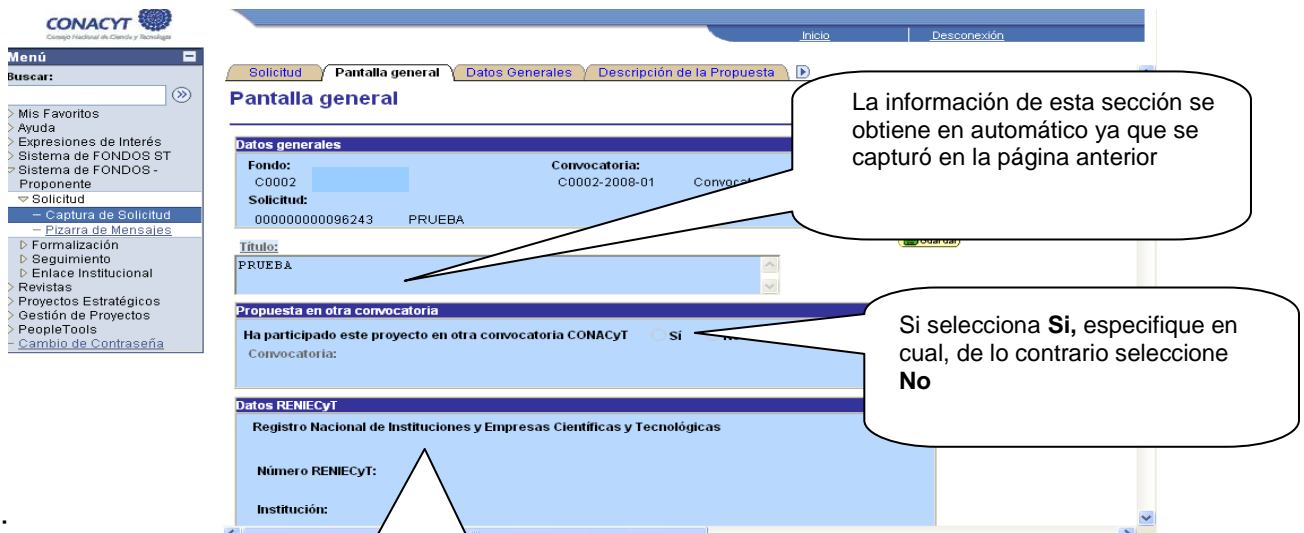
CONACYT
Consejo Nacional de Ciencia y Tecnología

Menú
Buscar:
Mis Favoritos
Ayuda
Expresiones de Interés
Sistema de FONDOS ST
Sistema de FONDOS - Proponente
Solicitud
– Captura de Solicitud
– Pizarra de Mensajes
Formalización
Seguimiento
Enlace Institucional
Revistas
Proyectos Estratégicos
Gestión de Proyectos
PeopleTools
Cambio de Contraseña

Inicio | Desconexión

Solicitud | Pantalla general | Datos Generales | Descripción de la Propuesta

Pantalla general

Datos generales
Fondo: C0002
Convocatoria: C0002-2008-01 Convoca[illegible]
Solicitud: 000000000096243 PRUEBA

Título:
PRUEBA

Guardar

Propuesta en otra convocatoria
Ha participado este proyecto en otra convocatoria CONACyT Si N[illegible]
Convocatoria:

Datos RENIECyT
Registro Nacional de Instituciones y Empresas Científicas y Tecnológicas
Número RENIECyT:
Institución:

La información de esta sección se obtiene en automático ya que se capturó en la página anterior

Si selecciona **Si,** especifique en cual, de lo contrario seleccione **No**

.